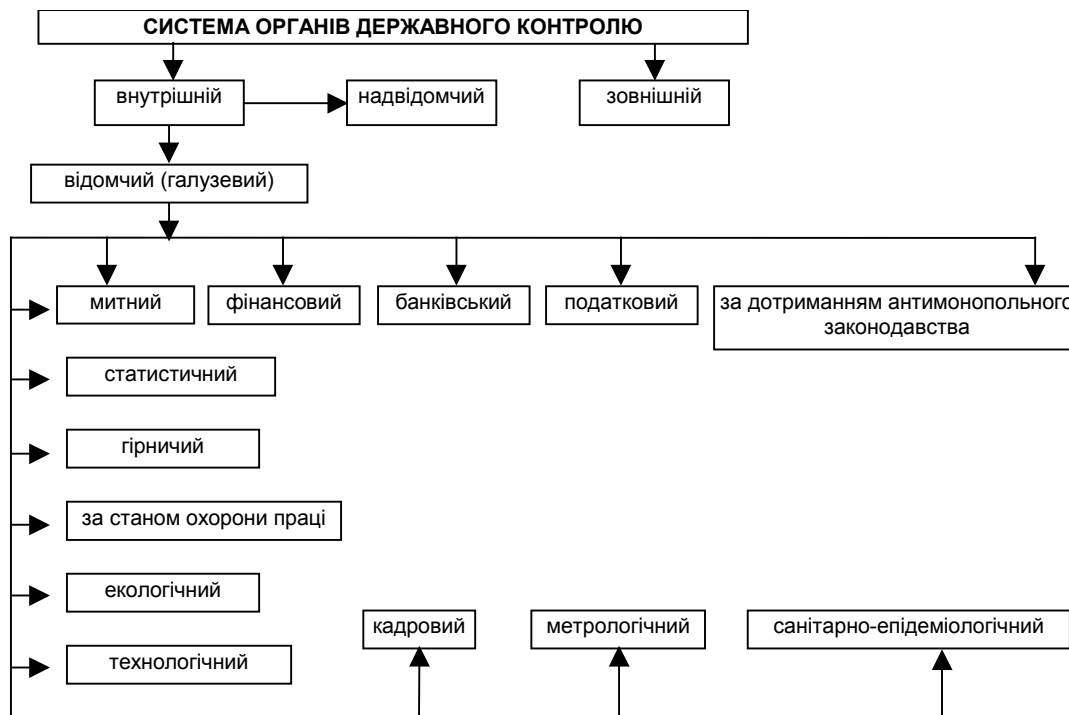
СИСТЕМА ОРГАНІВ ДЕРЖАВНОГО КОНТРОЛЮ

внутрішній

надвідомчий

зовнішній

відомчий (галузевий)

митний

фінансовий

банківський

податковий

за дотриманням антимонопольного законодавства

статистичний

гірничий

за станом охорони праці

екологічний

технологічний

кадровий

метрологічний

санітарно-епідеміологічний